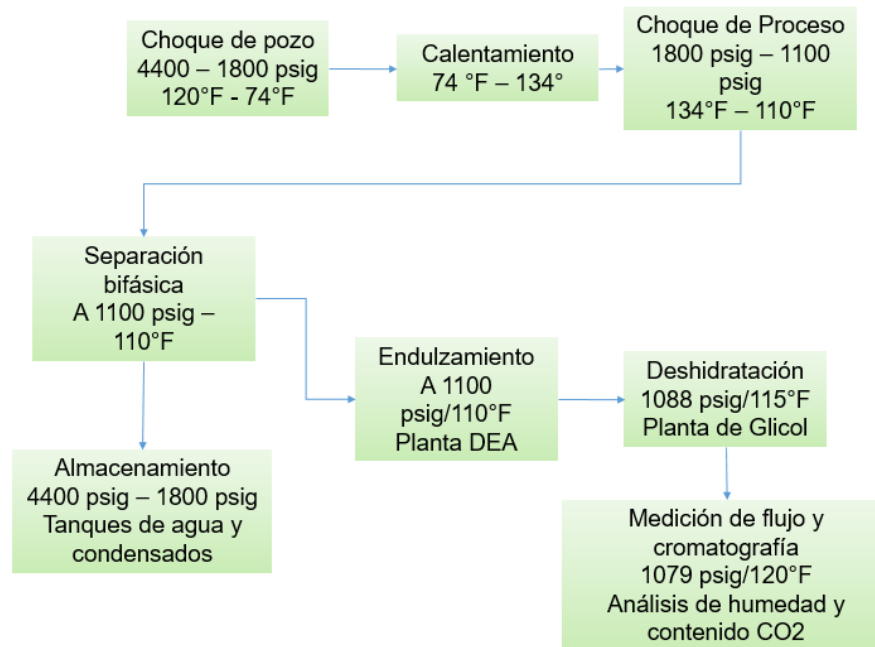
Choque de pozo
4400 – 1800 psig
120°F - 74°F

Calentamiento
74 °F – 134°

Choque de Proceso
1800 psig – 1100 psig
134°F – 110°F

Separación bifásica
A 1100 psig – 110°F

Endulzamiento
A 1100 psig/110°F
Planta DEA

Deshidratación
1088 psig/115°F
Planta de Glicol

Almacenamiento
4400 psig – 1800 psig
Tanques de agua y condensados

Medición de flujo y cromatografía
1079 psig/120°F
Análisis de humedad y contenido CO2